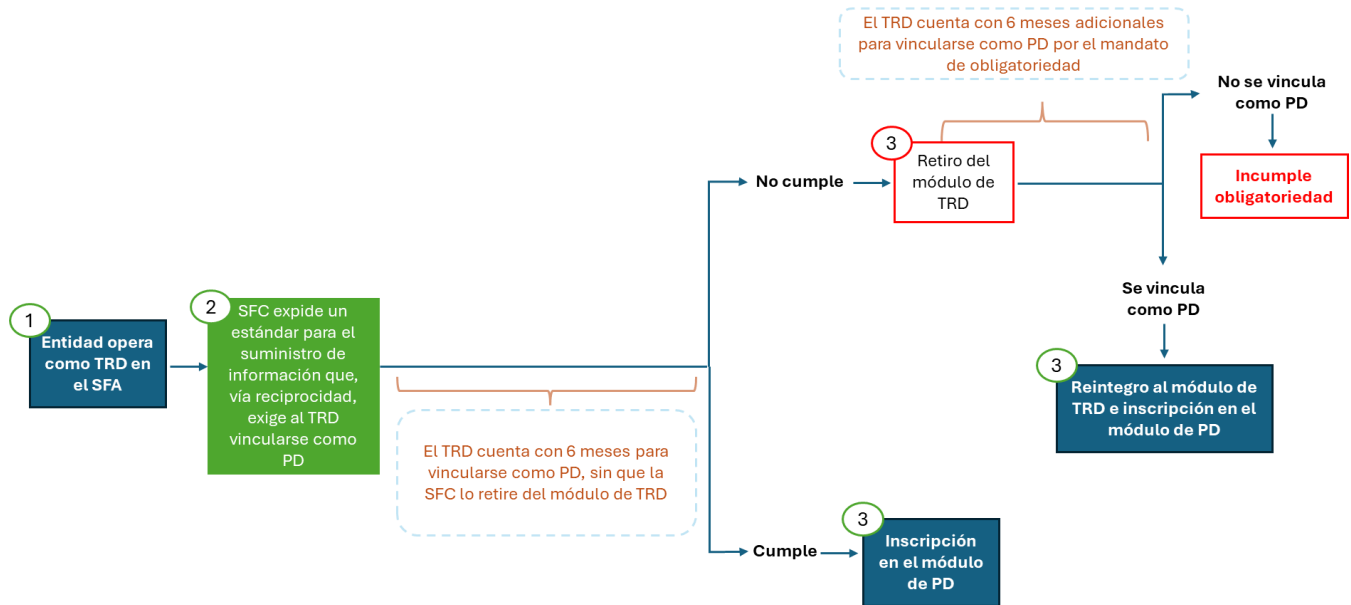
1

Entidad opera como TRD en el SFA

2

SFC expide un estándar para el suministro de información que, vía reciprocidad, exige al TRD vincularse como PD

El TRD cuenta con 6 meses para vincularse como PD, sin que la SFC lo retire del módulo de TRD

No cumple

3

Retiro del módulo de TRD

El TRD cuenta con 6 meses adicionales para vincularse como PD por el mandato de obligatoriedad

No se vincula como PD

Incumple obligatoriedad

Se vincula como PD

3

Reintegro al módulo de TRD e inscripción en el módulo de PD

Cumple

3

Inscripción en el módulo de PD